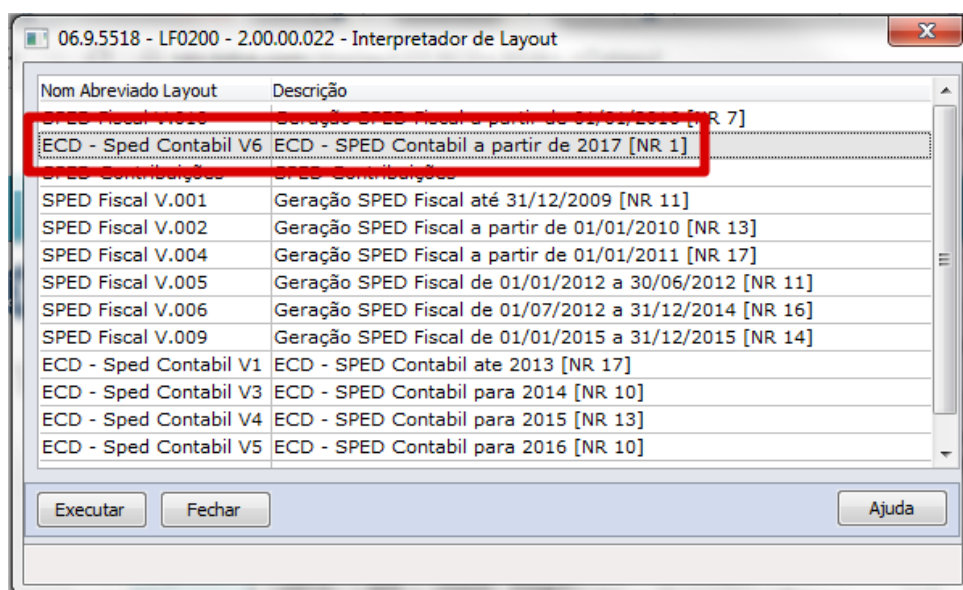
06.9.5518 - LF0200 - 2.00.00.022 - Interpretador de Layout

| Nom Abreviado Layout | Descrição |
|---|---|
| SPED Fiscal V.010 | Geração SPED Fiscal a partir de 01/01/2016 [NR 7] |
| ECD - Sped Contabil V6 | ECD - SPED Contabil a partir de 2017 [NR 1] |
| SPED Contribuições | SPED Contribuições |
| SPED Fiscal V.001 | Geração SPED Fiscal até 31/12/2009 [NR 11] |
| SPED Fiscal V.002 | Geração SPED Fiscal a partir de 01/01/2010 [NR 13] |
| SPED Fiscal V.004 | Geração SPED Fiscal a partir de 01/01/2011 [NR 17] |
| SPED Fiscal V.005 | Geração SPED Fiscal de 01/01/2012 a 30/06/2012 [NR 11] |
| SPED Fiscal V.006 | Geração SPED Fiscal de 01/07/2012 a 31/12/2014 [NR 16] |
| SPED Fiscal V.009 | Geração SPED Fiscal de 01/01/2015 a 31/12/2015 [NR 14] |
| ECD - Sped Contabil V1 | ECD - SPED Contabil ate 2013 [NR 17] |
| ECD - Sped Contabil V3 | ECD - SPED Contabil para 2014 [NR 10] |
| ECD - Sped Contabil V4 | ECD - SPED Contabil para 2015 [NR 13] |
| ECD - Sped Contabil V5 | ECD - SPED Contabil para 2016 [NR 10] |

Executar Fechar Ajuda